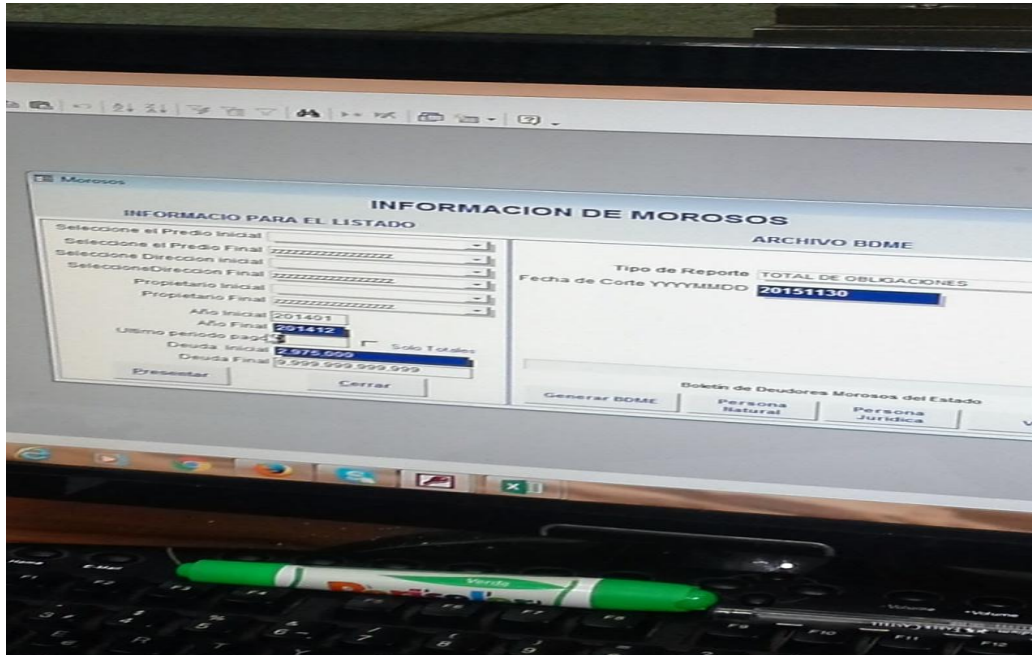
Morosos

INFORMACION DE MOROSOS

INFORMACIO PARA EL LISTADO

Seleccione el Predio Inicial
Seleccione el Predio Final zzzzzzzzzzzzzzzzzz
Seleccione Direccion Inicial
SeleccioneDireccion Final zzzzzzzzzzzzzzzzzz
Propietario Inicial
Propietario Final zzzzzzzzzzzzzzzzzz
Año Inicial 201401
Año Final 201412
Ultimo periodo pago
Solo Totales
Deuda Inicial 2.975.000
Deuda Final 9.999.999.999.999
Presentar
Cerrar

ARCHIVO BDME

Tipo de Reporte TOTAL DE OBLIGACIONES
Fecha de Corte YYYYMMDD 20151130

Boletin de Deudores Morosos del Estado
Generar BDME
Persona Natural
Persona Juridica

Verde